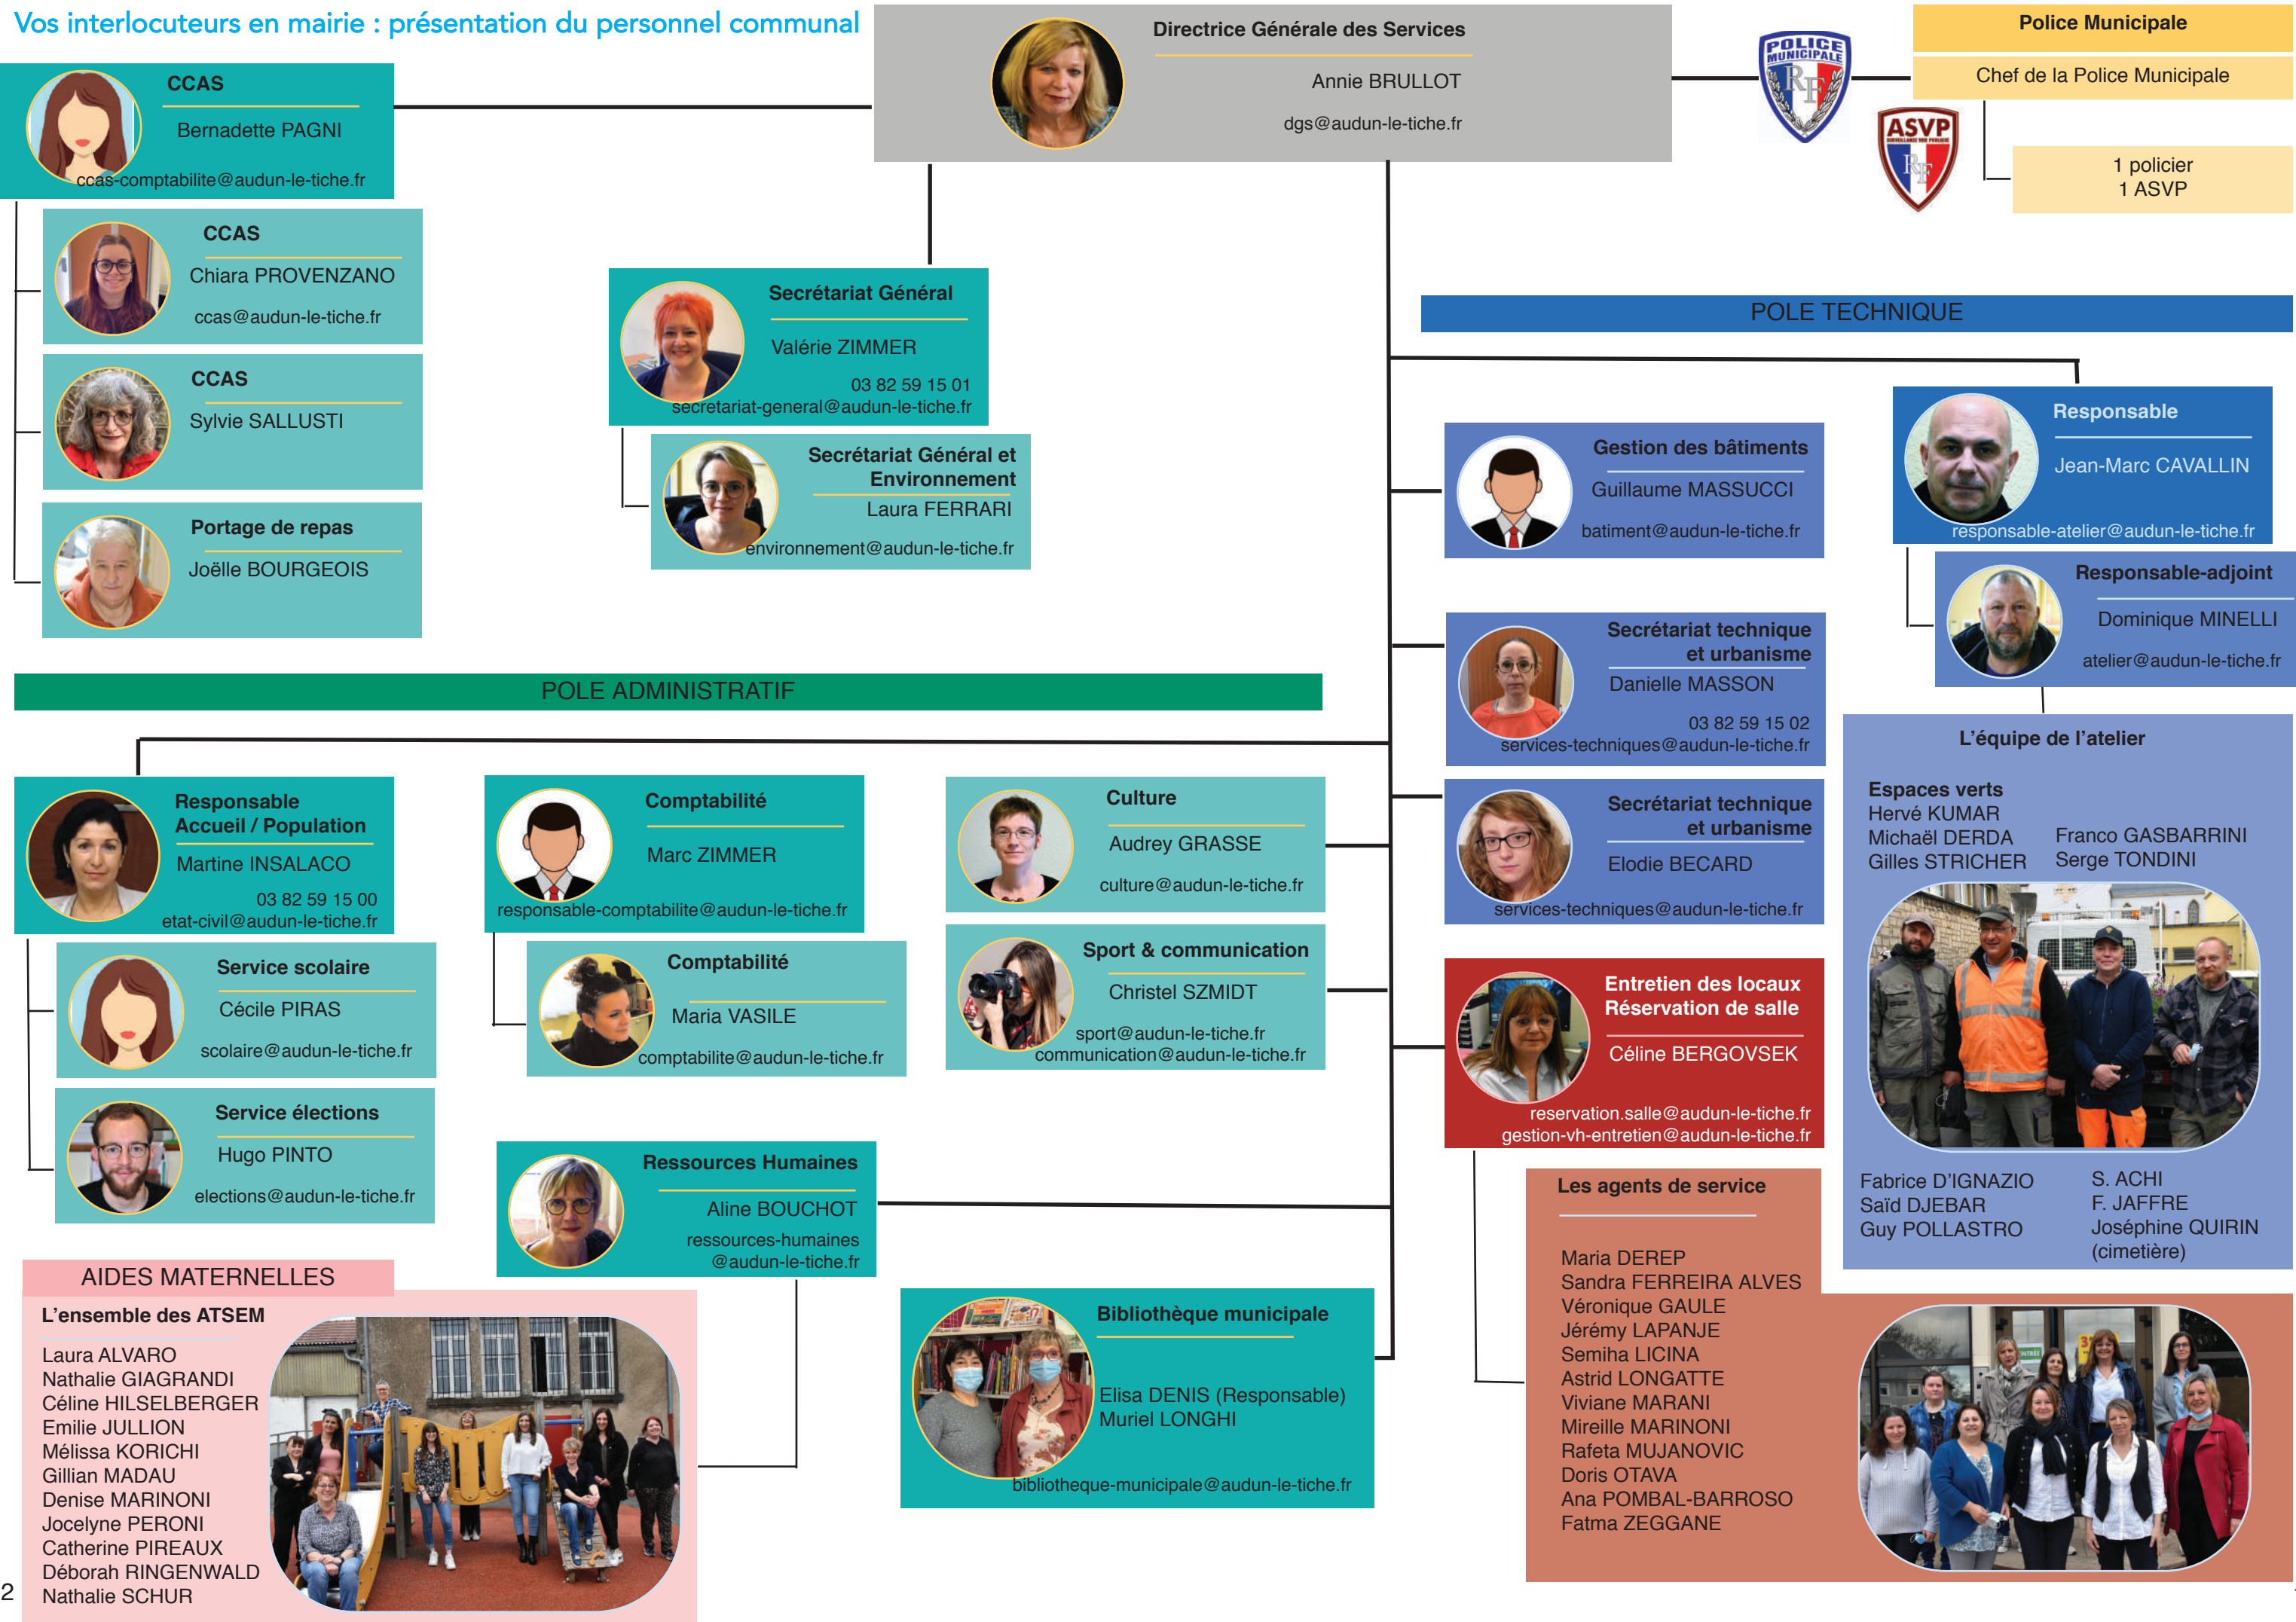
Vos interlocuteurs en mairie : présentation du personnel communal

Directrice Générale des Services
Annie BRULLOT
dgs@audun-le-tiche.fr

POLICE MUNICIPALE RF

ASVP RF

Police Municipale
Chef de la Police Municipale
1 policier
1 ASVP

CCAS
Bernadette PAGNI
ccas-comptabilite@audun-le-tiche.fr

CCAS
Chiara PROVENZANO
ccas@audun-le-tiche.fr

CCAS
Sylvie SALLUSTI

Portage de repas
Joëlle BOURGEOIS

Secrétariat Général
Valérie ZIMMER
03 82 59 15 01
secretariat-general@audun-le-tiche.fr

Secrétariat Général et Environnement
Laura FERRARI
environnement@audun-le-tiche.fr

POLE TECHNIQUE

Responsable
Jean-Marc CAVALLIN
responsable-atelier@audun-le-tiche.fr

Gestion des bâtiments
Guillaume MASSUCCI
batiment@audun-le-tiche.fr

Responsable-adjoint
Dominique MINELLI
atelier@audun-le-tiche.fr

Secrétariat technique et urbanisme
Danielle MASSON
03 82 59 15 02
services-techniques@audun-le-tiche.fr

POLE ADMINISTRATIF

L'équipe de l'atelier
Espaces verts
Hervé KUMAR
Michaël DERDA
Gilles STRICHER
Franco GASBARRINI
Serge TONDINI

Responsable Accueil / Population
Martine INSALACO
03 82 59 15 00
etat-civil@audun-le-tiche.fr

Comptabilité
Marc ZIMMER
responsable-comptabilite@audun-le-tiche.fr

Culture
Audrey GRASSE
culture@audun-le-tiche.fr

Secrétariat technique et urbanisme
Elodie BECARD
services-techniques@audun-le-tiche.fr

Service scolaire
Cécile PIRAS
scolaire@audun-le-tiche.fr

Comptabilité
Maria VASILE
comptabilite@audun-le-tiche.fr

Sport & communication
Christel SZMIDT
sport@audun-le-tiche.fr
communication@audun-le-tiche.fr

Entretien des locaux
Réservation de salle
Céline BERGOVSEK
reservation.salle@audun-le-tiche.fr
gestion-vh-entretien@audun-le-tiche.fr

Service élections
Hugo PINTO
elections@audun-le-tiche.fr

Ressources Humaines
Aline BOUCHOT
ressources-humaines
@audun-le-tiche.fr

Fabrice D'IGNAZIO
Saïd DJEBAR
Guy POLLASTRO
S. ACHI
F. JAFFRE
Joséphine QUIRIN
(cimetière)

Les agents de service
Maria DEREP
Sandra FERREIRA ALVES
Véronique GAULE
Jérémy LAPANJE
Semiha LICINA
Astrid LONGATTE
Viviane MARANI
Mireille MARINONI
Rafeta MUJANOVIC
Doris OTAVA
Ana POMBAL-BARROSO
Fatma ZEGGANE

AIDES MATERNELLES
L'ensemble des ATSEM
Laura ALVARO
Nathalie GIAGRANDI
Céline HILSELBERGER
Emilie JULLION
Mélissa KORICHI
Gillian MADAU
Denise MARINONI
Jocelyne PERONI
Catherine PIREAUX
Déborah RINGENWALD
Nathalie SCHUR

Bibliothèque municipale
Elisa DENIS (Responsable)
Muriel LONGHI
bibliotheque-municipale@audun-le-tiche.fr

2